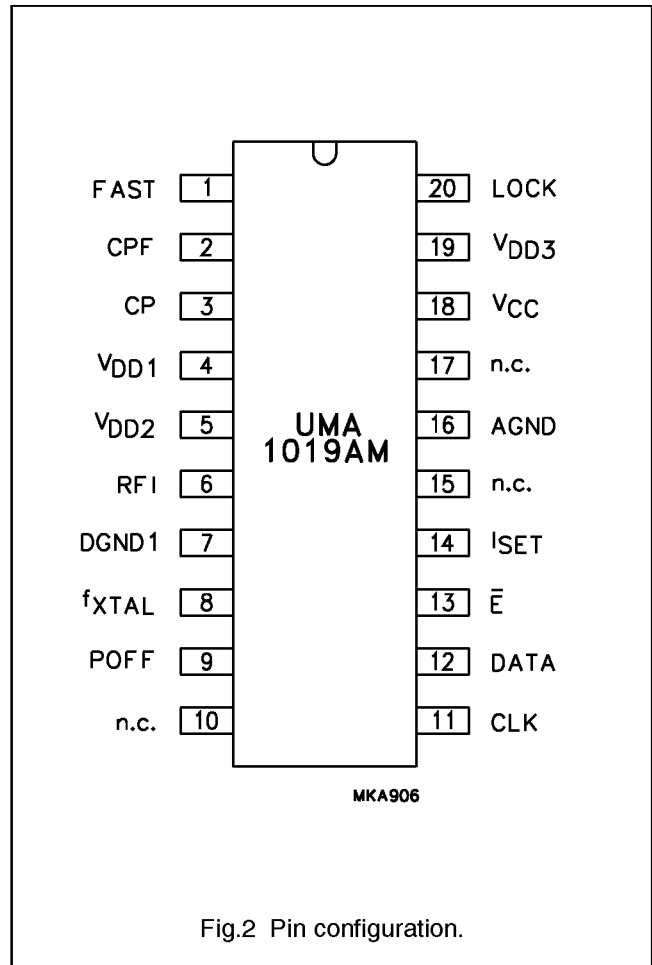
FAST 1
CPF 2
CP 3
$V_{DD1}$ 4
$V_{DD2}$ 5
RFI 6
DGND1 7
$f_{XTAL}$ 8
POFF 9
n.c. 10

UMA
1019AM

20 LOCK
19 $V_{DD3}$
18 $V_{CC}$
17 n.c.
16 AGND
15 n.c.
14 $I_{SET}$
13 $\bar{E}$
12 DATA
11 CLK

MKA906

Fig.2 Pin configuration.